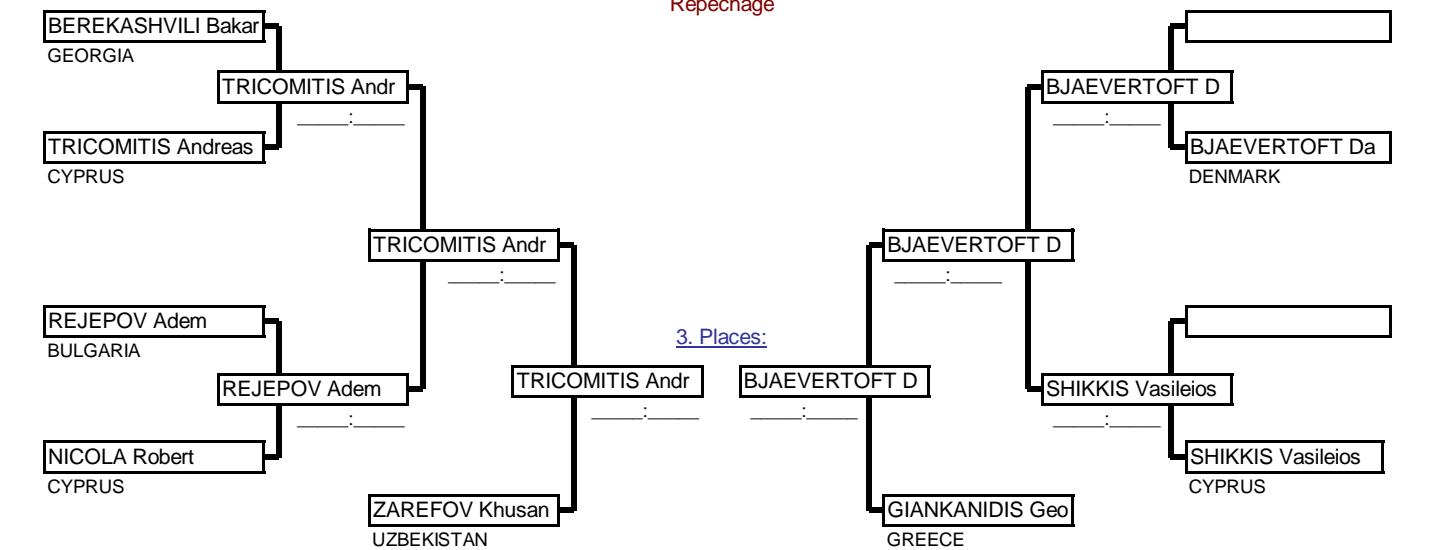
Repechage

BEREKASHVILI Bakar
GEORGIA

TRICOMITIS Andr
____:____

TRICOMITIS Andreas
CYPRUS

TRICOMITIS Andr
____:____

REJEPOV Adem
BULGARIA

REJEPOV Adem
____:____

NICOLA Robert
CYPRUS

TRICOMITIS Andr
____:____

ZAREFOV Khusan
UZBEKISTAN

3. Places:

BJAEVERTOFT D
____:____

GIANKANIDIS Geo
GREECE

BJAEVERTOFT D
____:____

BJAEVERTOFT D
____:____

BJAEVERTOFT Da
DENMARK

SHIKKIS Vasileios
____:____

SHIKKIS Vasileios
CYPRUS